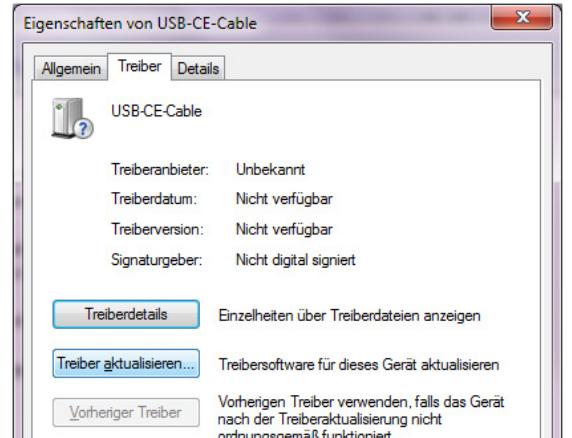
Eigenschaften von USB-CE-Cable

Allgemein | Treiber | Details

USB-CE-Cable

| | |
|---|---|
| Treiberanbieter: | Unbekannt |
| Treiberdatum: | Nicht verfügbar |
| Treiberversion: | Nicht verfügbar |
| Signaturgeber: | Nicht digital signiert |

Treiberdetails
Einzelheiten über Treiberdateien anzeigen

Treiber aktualisieren...
Treibersoftware für dieses Gerät aktualisieren

Vorheriger Treiber
Vorherigen Treiber verwenden, falls das Gerät nach der Treiberaktualisierung nicht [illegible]